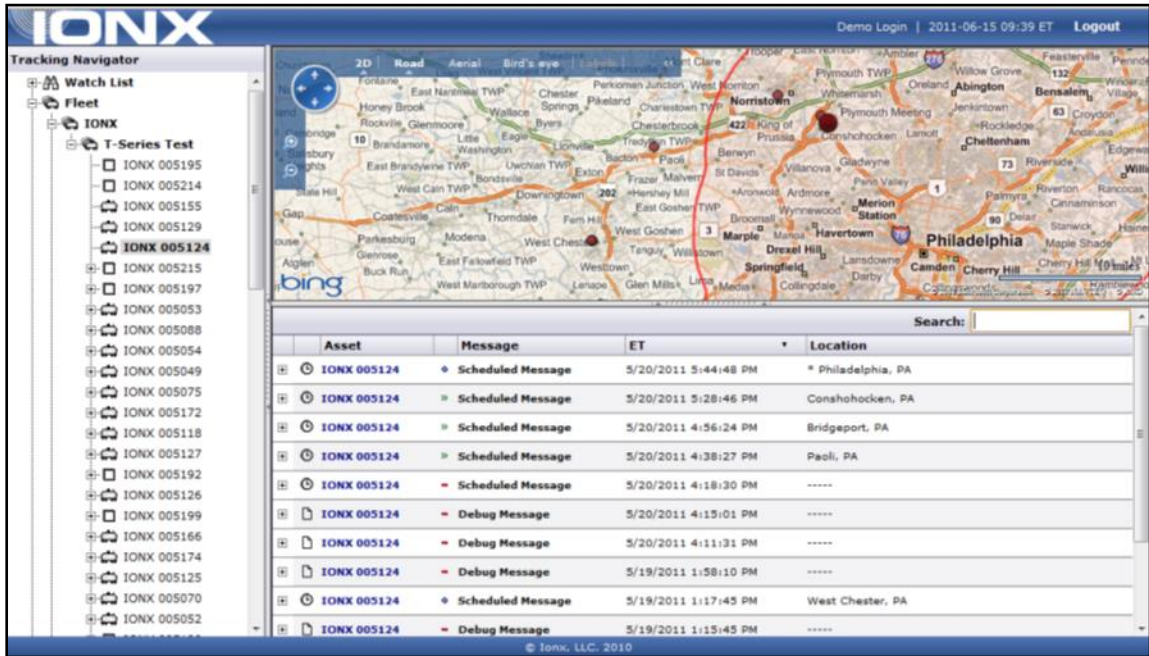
IONX

Demo Login | 2011-06-15 09:39 ET Logout

Tracking Navigator

Watch List
Fleet
IONX
T-Series Test
IONX 005195
IONX 005214
IONX 005155
IONX 005129
IONX 005124
IONX 005215
IONX 005197
IONX 005053
IONX 005088
IONX 005054
IONX 005049
IONX 005075
IONX 005172
IONX 005118
IONX 005127
IONX 005192
IONX 005126
IONX 005199
IONX 005166
IONX 005174
IONX 005125
IONX 005070
IONX 005052

2D Road Aerial Bird's eye Labels

Norristown
Plymouth Meeting
Conshohocken
Abington
Cheltenham
Philadelphia
Camden
Cherry Hill
Wayne
Paoli
Malvern
Exton
Downingtown
West Chester
Coatesville
Media
Springfield
Havertown
Marple
Drexel Hill
Ardmore
King of Prussia
Berwyn
Lansdowne
Darby
Collingdale
bing

Search:

| | Asset | Message | ET | Location |
|---|---|---|---|---|
| | IONX 005124 | Scheduled Message | 5/20/2011 5:44:48 PM | * Philadelphia, PA |
| | IONX 005124 | Scheduled Message | 5/20/2011 5:28:46 PM | Conshohocken, PA |
| | IONX 005124 | Scheduled Message | 5/20/2011 4:56:24 PM | Bridgeport, PA |
| | IONX 005124 | Scheduled Message | 5/20/2011 4:38:27 PM | Paoli, PA |
| | IONX 005124 | Scheduled Message | 5/20/2011 4:18:30 PM | ----- |
| | IONX 005124 | Debug Message | 5/20/2011 4:15:01 PM | ----- |
| | IONX 005124 | Debug Message | 5/20/2011 4:11:31 PM | ----- |
| | IONX 005124 | Debug Message | 5/19/2011 1:58:10 PM | ----- |
| | IONX 005124 | Scheduled Message | 5/19/2011 1:17:45 PM | West Chester, PA |
| | IONX 005124 | Debug Message | 5/19/2011 1:15:45 PM | ----- |

© Ionx, LLC. 2010